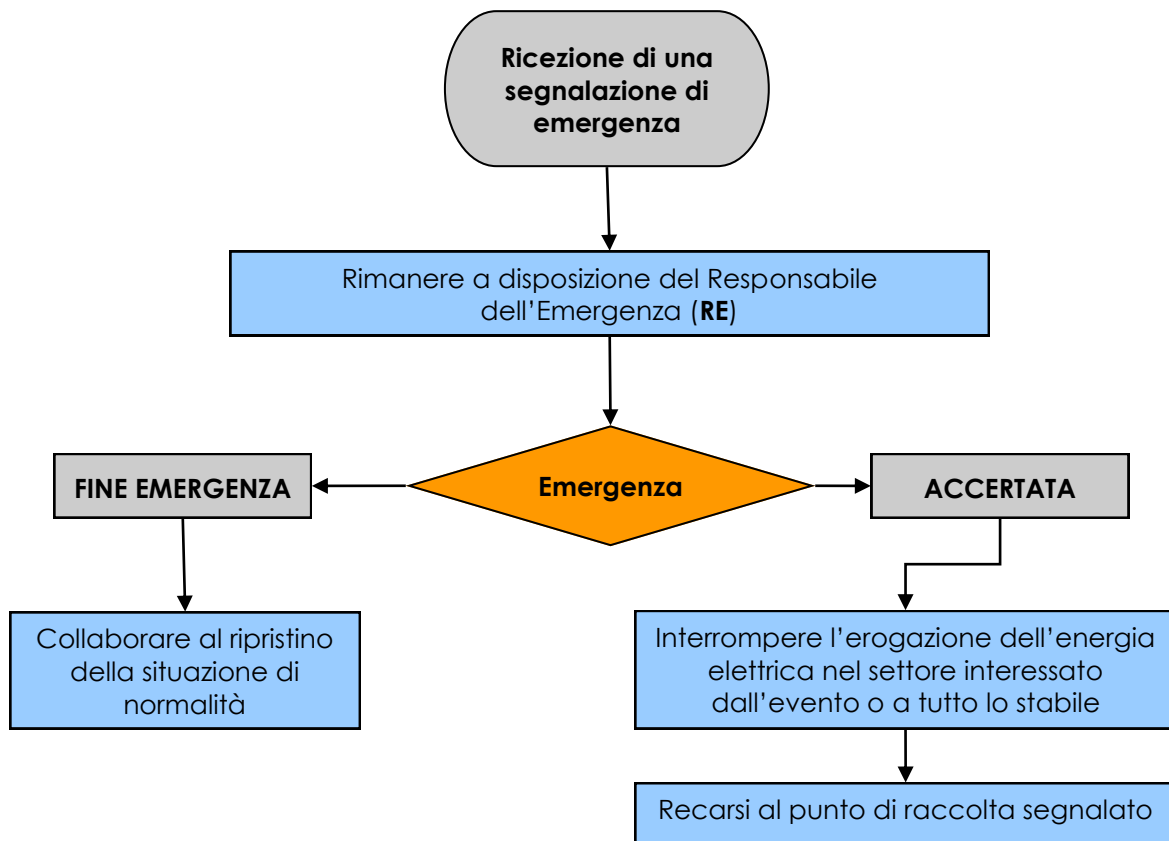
Ricezione di una segnalazione di emergenza

Rimanere a disposizione del Responsabile dell'Emergenza (**RE**)

FINE EMERGENZA

Emergenza

ACCERTATA

Collaborare al ripristino della situazione di normalità

Interrompere l'erogazione dell'energia elettrica nel settore interessato dall'evento o a tutto lo stabile

Recarsi al punto di raccolta segnalato